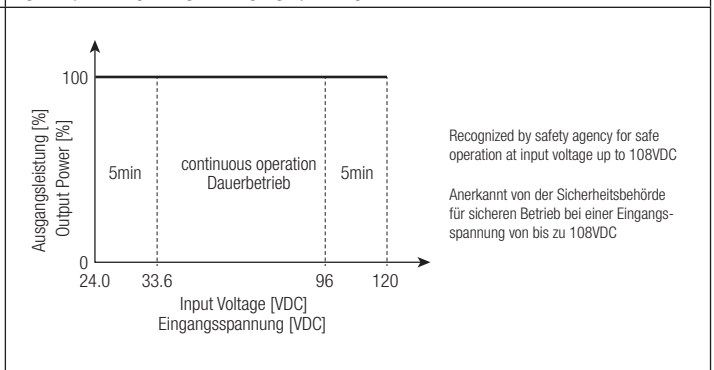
100

Ausgangsleistung [%]
Output Power [%]

5min

continuous operation
Dauerbetrieb

5min

0
24.0 33.6 96 120

Input Voltage [VDC]
Eingangsspannung [VDC]

Recognized by safety agency for safe operation at input voltage up to 108VDC

Anerkannt von der Sicherheitsbehörde für sicheren Betrieb bei einer Eingangsspannung von bis zu 108VDC